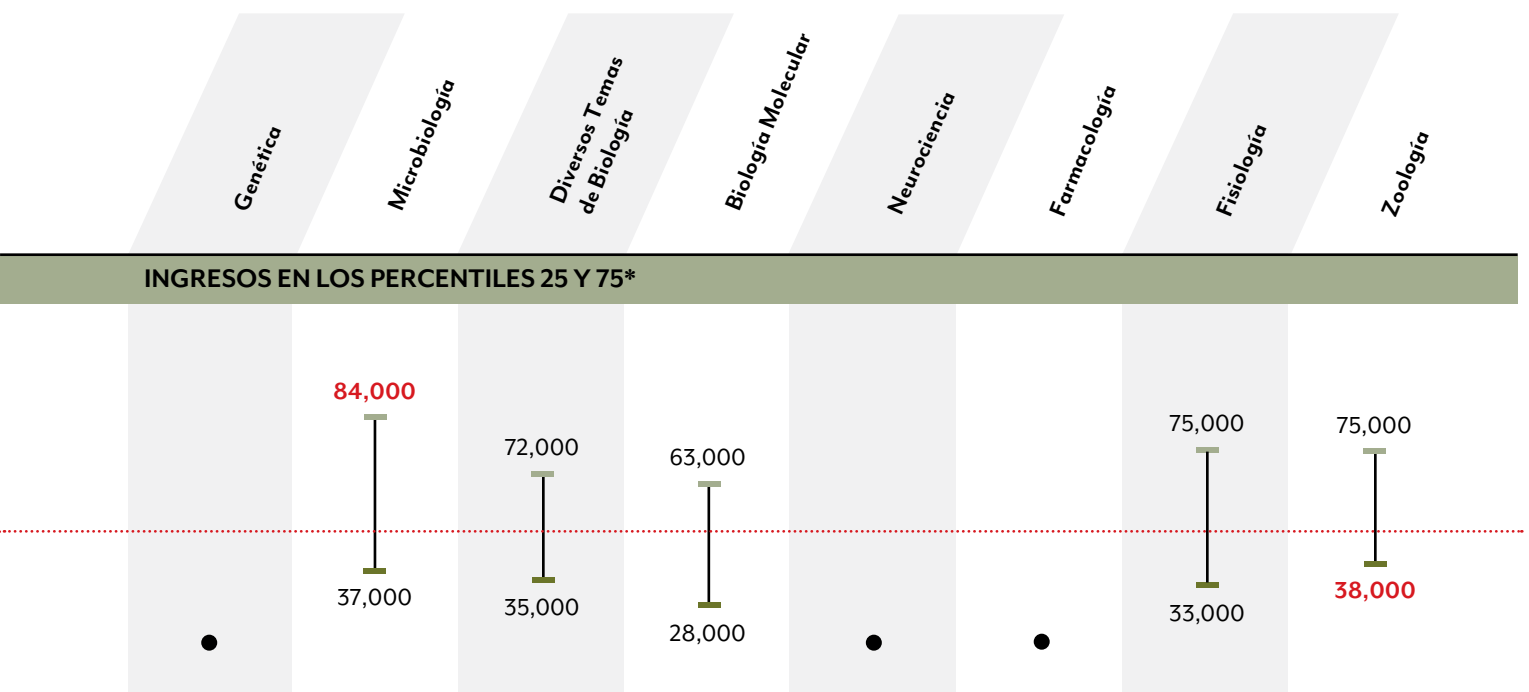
Genética

Microbiología

Diversos Temas de Biología

Biología Molecular

Neurociencia

Farmacología

Fisiología

Zoología

INGRESOS EN LOS PERCENTILES 25 Y 75*

84,000
37,000

72,000
35,000

63,000
28,000

75,000
33,000

75,000
38,000